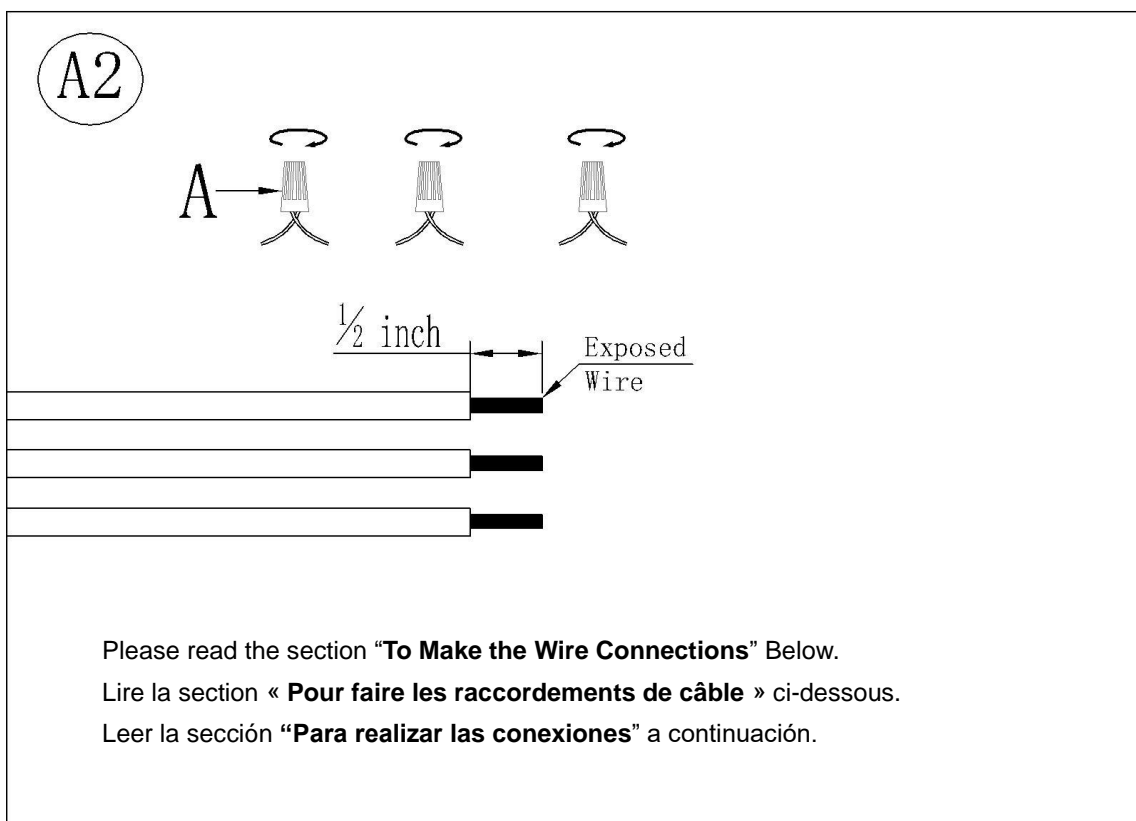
A2

A

$\frac{1}{2}$ inch

Exposed Wire

Please read the section "To Make the Wire Connections" Below.
Lire la section « Pour faire les raccordements de câble » ci-dessous.
Leer la sección "Para realizar las conexiones" a continuación.